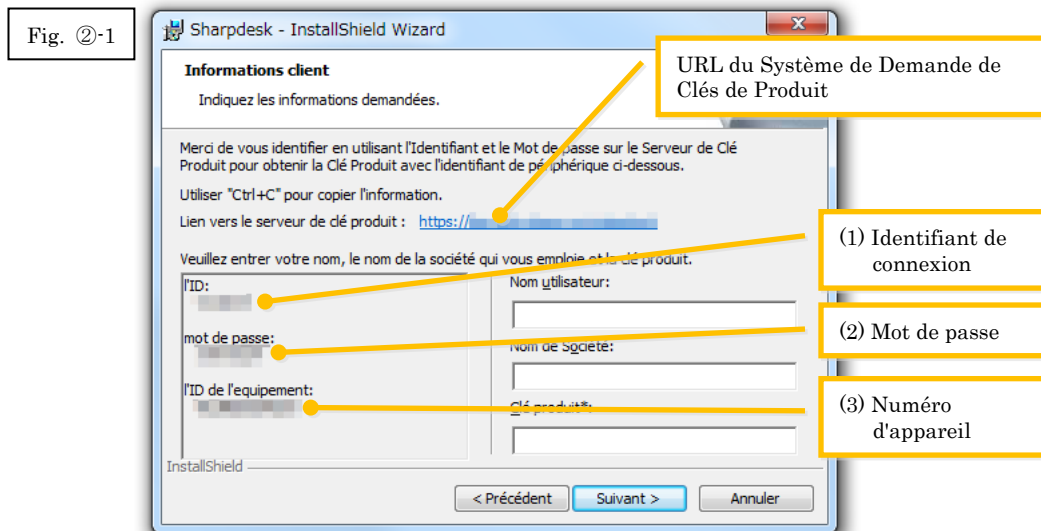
Fig. ②-1

Sharpdesk - InstallShield Wizard

Informations client

Indiquez les informations demandées.

URL du Système de Demande de Clés de Produit

Merci de vous identifier en utilisant l'Identifiant et le Mot de passe sur le Serveur de Clé Produit pour obtenir la Clé Produit avec l'identifiant de périphérique ci-dessous.

Utiliser "Ctrl+C" pour copier l'information.

Lien vers le serveur de clé produit : https://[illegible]

Veuillez entrer votre nom, le nom de la société qui vous emploie et la clé produit.

(1) Identifiant de connexion

l'ID:
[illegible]

Nom utilisateur:

mot de passe:
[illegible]

(2) Mot de passe

Nom de Société:

l'ID de l'equipement:
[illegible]

(3) Numéro d'appareil

Clé produit*:

InstallShield

< Précédent   Suivant >   Annuler